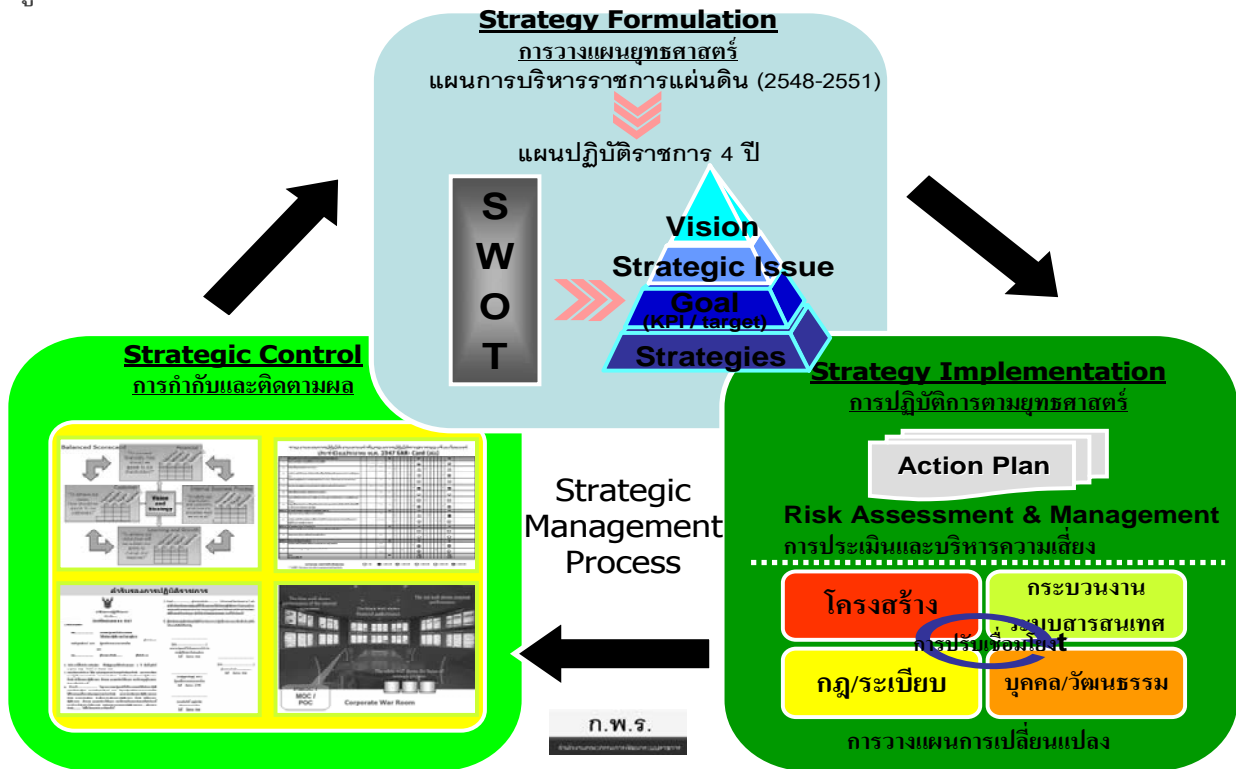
Strategy Formulation
การวางแผนยุทธศาสตร์
แผนการบริหารราชการแผ่นดิน (2548-2551)

แผนปฏิบัติราชการ 4 ปี

S W O T

Vision
Strategic Issue
Goal
(KPI / target)
Strategies

Strategic Control
การกำกับและติดตามผล

Balanced Scorecard

Vision and Strategy

MOC / POC

Corporate War Room

Strategic Management Process

Strategy Implementation
การปฏิบัติการตามยุทธศาสตร์

Action Plan

Risk Assessment & Management
การประเมินและบริหารความเสี่ยง

โครงสร้าง
กระบวนงาน
ระบบสารสนเทศ
การปรับเชื่อมโยง
กฎ/ระเบียบ
บุคคล/วัฒนธรรม

การวางแผนการเปลี่ยนแปลง

ก.พ.ร.
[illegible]